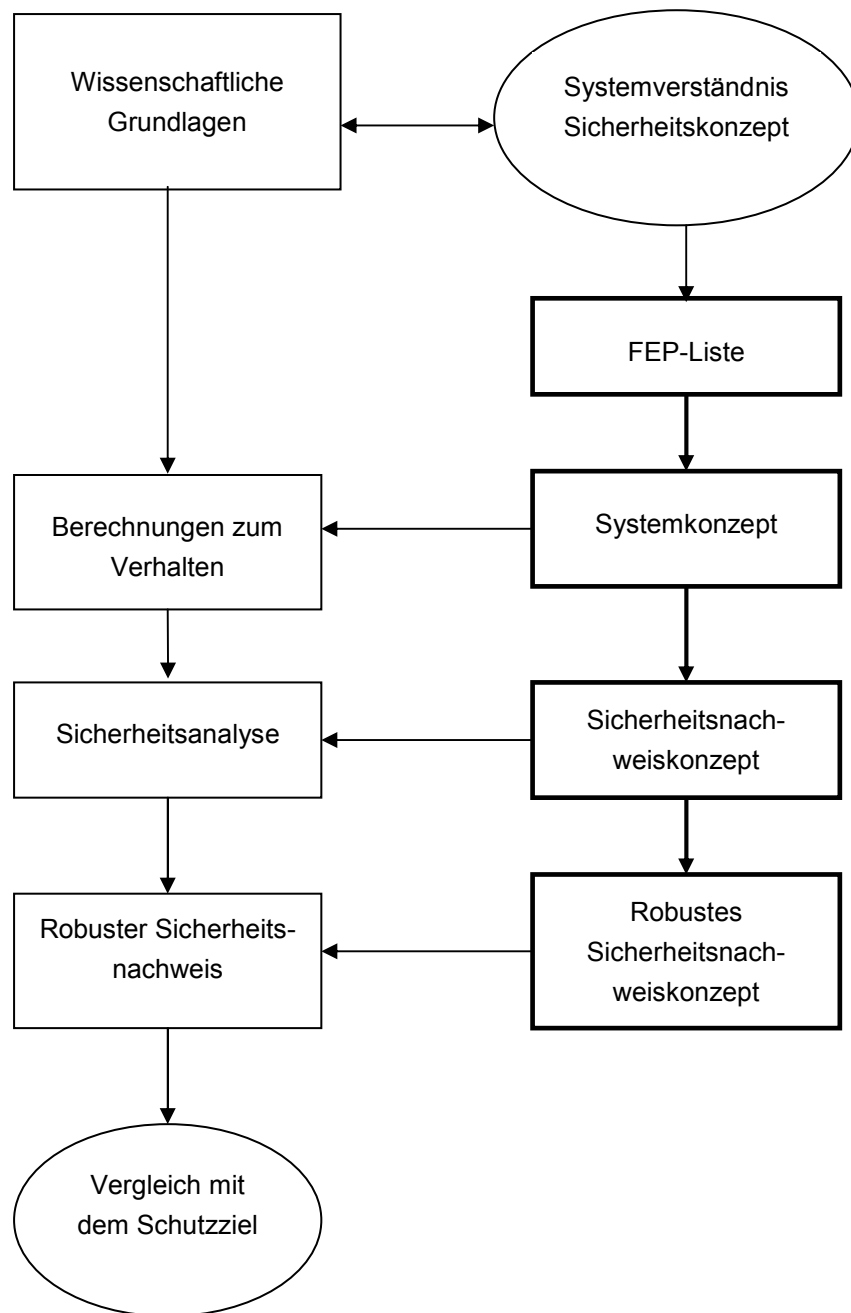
Wissenschaftliche Grundlagen

Systemverständnis Sicherheitskonzept

FEP-Liste

Berechnungen zum Verhalten

Systemkonzept

Sicherheitsanalyse

Sicherheitsnachweiskonzept

Robuster Sicherheitsnachweis

Robustes Sicherheitsnachweiskonzept

Vergleich mit dem Schutzziel